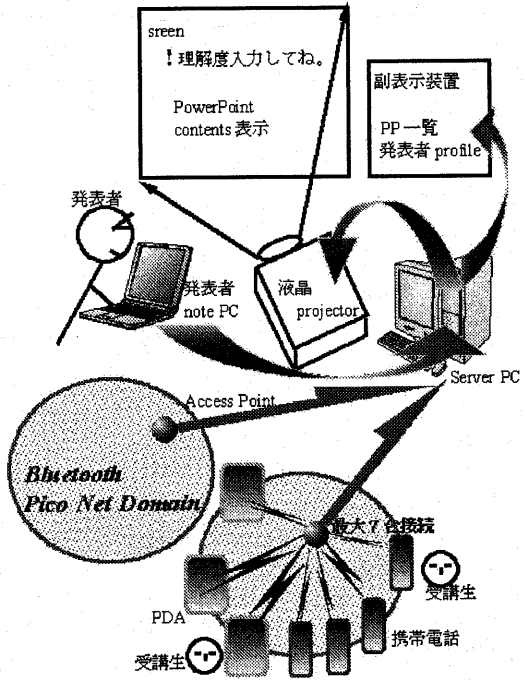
sreen
！理解度入力してね。

PowerPoint
contents 表示

副表示装置

PP 一覧
発表者 profile

発表者

発表者
note PC

液晶
projector

Server PC

Access Point

Bluetooth
Pico Net Domain

最大７台接続

受講生

PDA

携帯電話

受講生